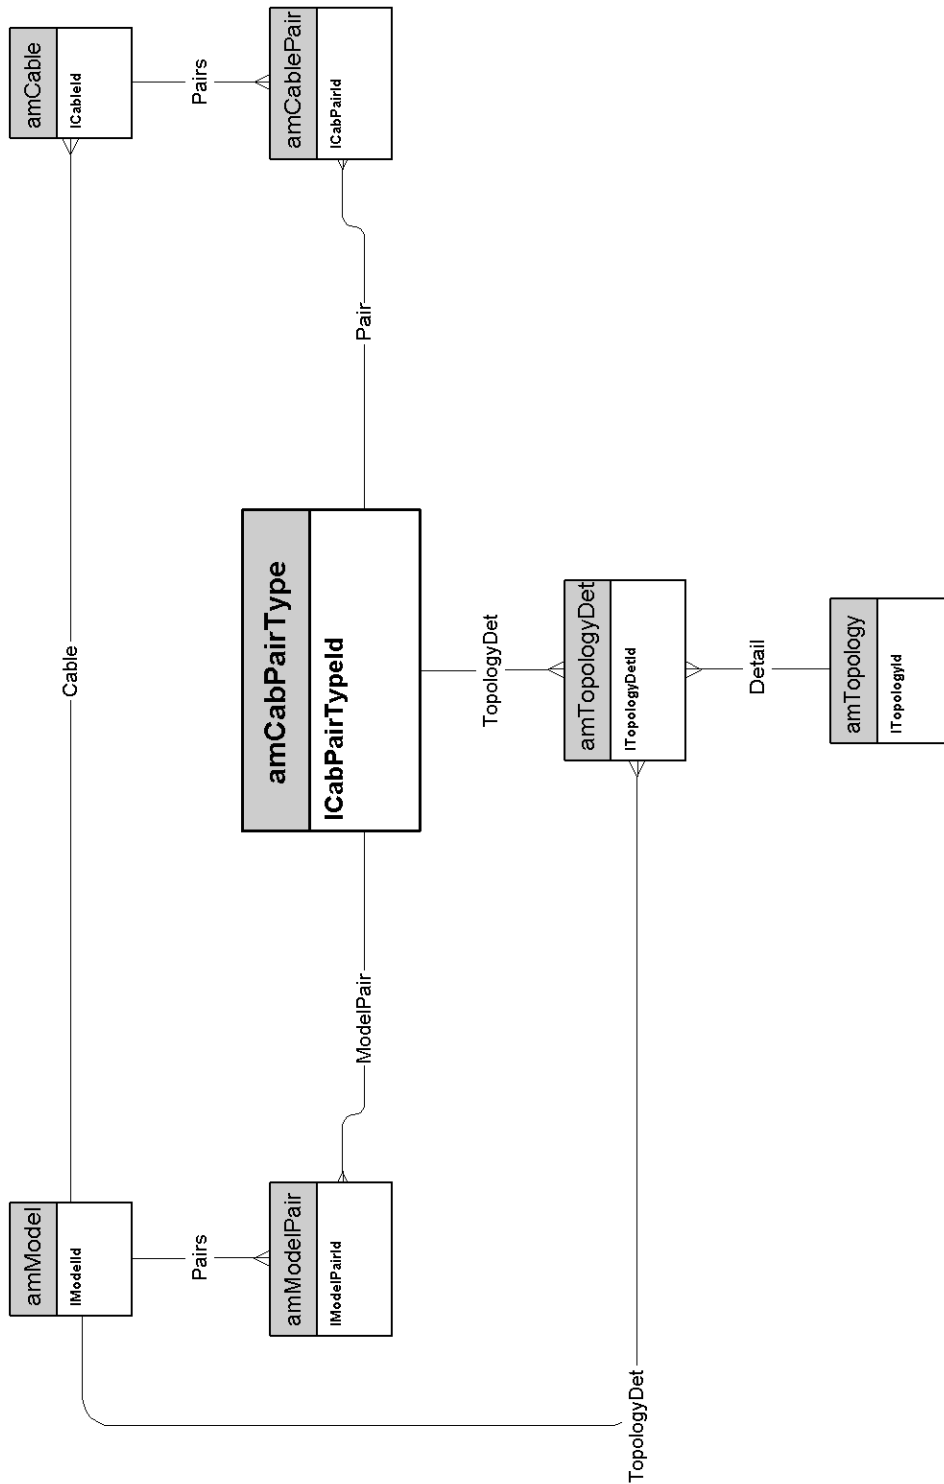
amCable
lCableId
Pairs
amCablePair
lCabPairId
Pair
Cable
amCabPairType
lCabPairTypeId
TopologyDet
amTopologyDet
lTopologyDetId
Detail
amTopology
lTopologyId
ModelPair
amModel
lModelId
Pairs
amModelPair
lModelPairId
TopologyDet